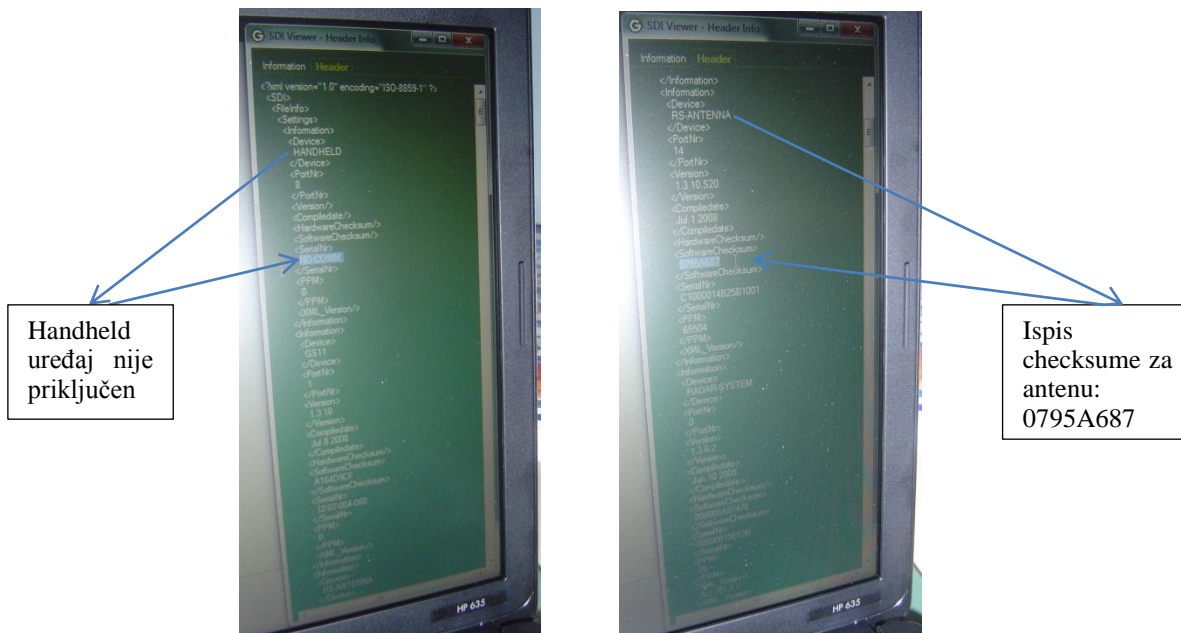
SDI Viewer - Header Info

Information Header

<?xml version="1.0" encoding="ISO-8859-1" ?>
<SDI>
<FileInfo>
<Settings>
<Information>
<Device>
HANDHELD
</Device>
<PortNr>
8
</PortNr>
<Version/>
<Compiledate/>
<HardwareChecksum/>
<SoftwareChecksum/>
<SerialNr>
NO COMM
</SerialNr>
<PPM>
0
</PPM>
<XML_Version/>
</Information>
<Information>
<Device>
GS11
</Device>
<PortNr>
1
</PortNr>
<Version>
1.3.10
</Version>
<Compiledate>
Jul 8 2008
</Compiledate>
<HardwareChecksum/>
<SoftwareChecksum>
A164D9CF
</SoftwareChecksum>
<SerialNr>
12-07-004-060
</SerialNr>
<PPM>
0
</PPM>
<XML_Version/>
</Information>
<Information>
<Device>
RS-ANTENNA
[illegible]

HP 635

Handheld uređaj nije priključen

SDI Viewer - Header Info

Information Header

</Information>
<Information>
<Device>
RS-ANTENNA
</Device>
<PortNr>
14
</PortNr>
<Version>
1.3.10.520
</Version>
<Compiledate>
Jul 1 2008
</Compiledate>
<HardwareChecksum/>
<SoftwareChecksum>
0795A687
</SoftwareChecksum>
<SerialNr>
C1000014E25D1001
</SerialNr>
<PPM>
65504
</PPM>
<XML_Version/>
</Information>
<Information>
<Device>
RADAR-SYSTEM
</Device>
<PortNr>
0
</PortNr>
<Version>
1.3.6.2
</Version>
<Compiledate>
Jun 10 2008
</Compiledate>
<HardwareChecksum/>
<SoftwareChecksum>
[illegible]
</SoftwareChecksum>
<SerialNr>
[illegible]
</SerialNr>
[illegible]

HP 635

Ispis checksume za antenu: 0795A687